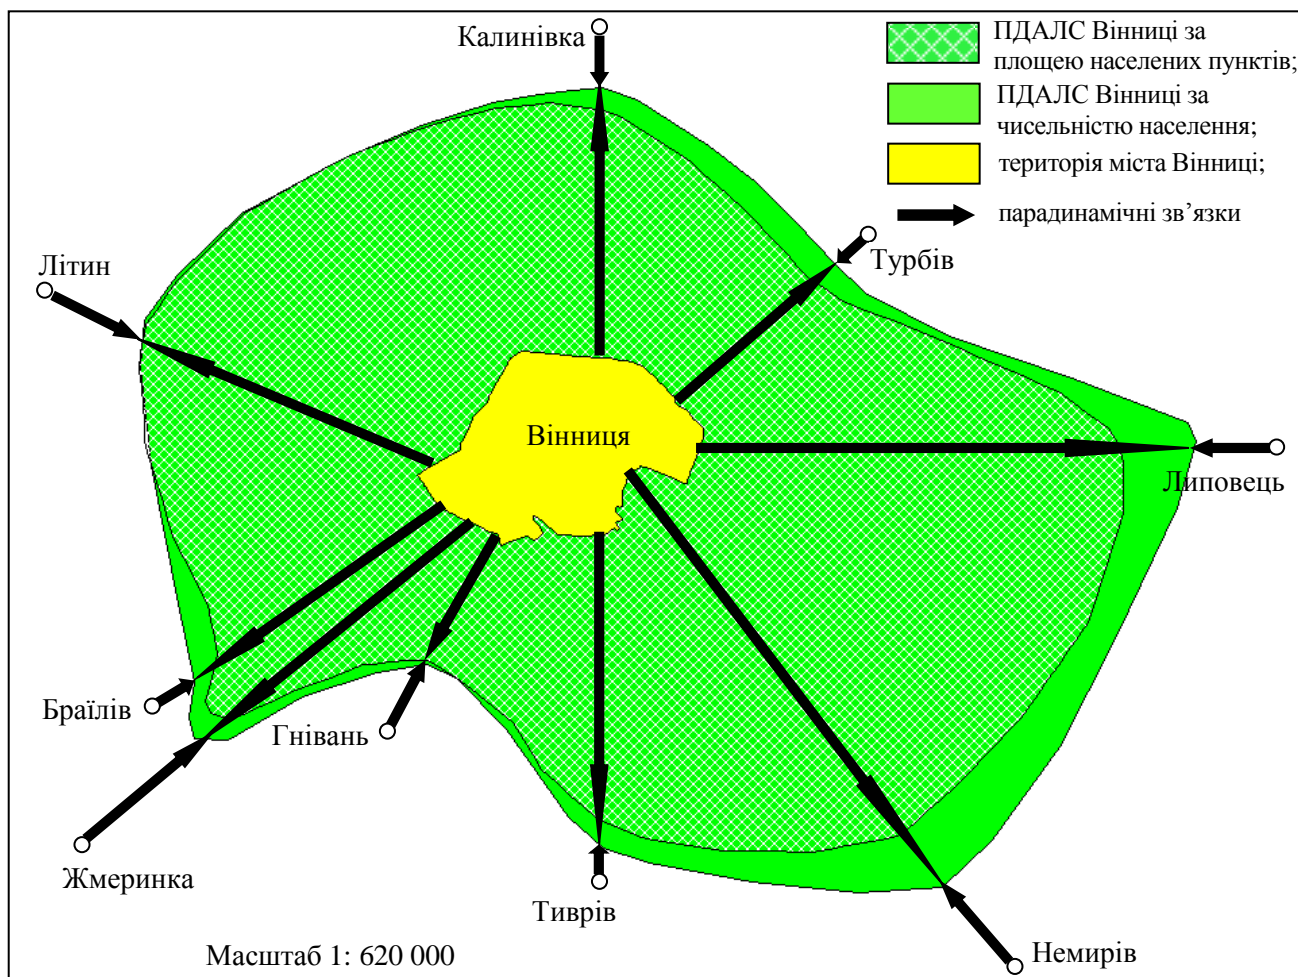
Калинівка

ПДАЛС Вінниці за площею населених пунктів;

ПДАЛС Вінниці за чисельністю населення;

територія міста Вінниці;

парадинамічні зв’язки

Літин

Турбів

Вінниця

Липовець

Браїлів

Гнівань

Жмеринка

Тиврів

Немирів

Масштаб 1: 620 000